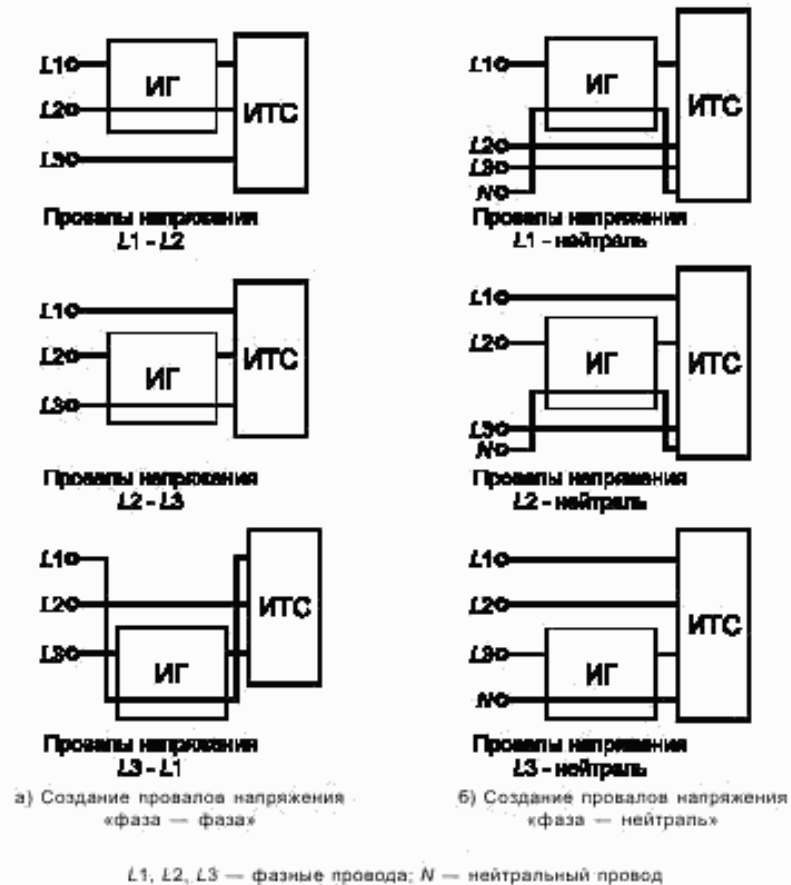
L1
L2
L3
ИГ
ИТС
Провалы напряжения
L1 - L2

L1
L2
L3
N
ИГ
ИТС
Провалы напряжения
L1 - нейтраль

L1
L2
L3
ИГ
ИТС
Провалы напряжения
L2 - L3

L1
L2
L3
N
ИГ
ИТС
Провалы напряжения
L2 - нейтраль

L1
L2
L3
ИГ
ИТС
Провалы напряжения
L3 - L1

L1
L2
L3
N
ИГ
ИТС
Провалы напряжения
L3 - нейтраль

а) Создание провалов напряжения «фаза — фаза»

б) Создание провалов напряжения «фаза — нейтраль»

L1, L2, L3 — фазные провода; N — нейтральный провод